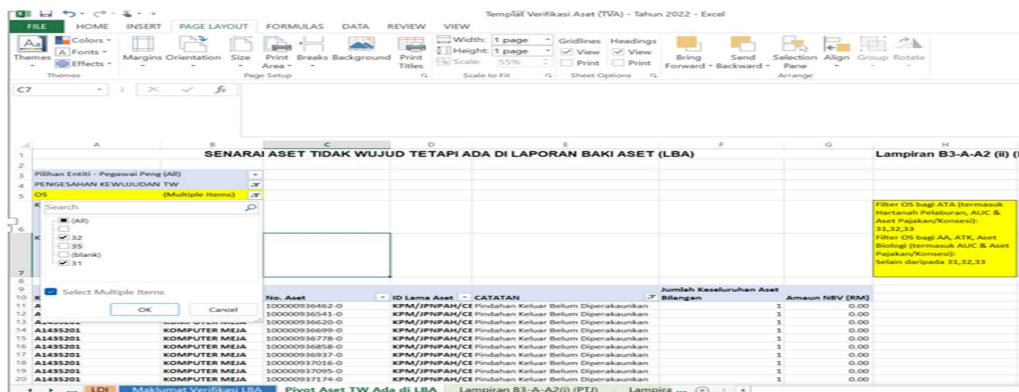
Templat Verifikasi Aset (TVA) - Tahun 2022 - Excel

FILE HOME INSERT PAGE LAYOUT FORMULAS DATA REVIEW VIEW

Themes Colors Fonts Effects Themes
Margins Orientation Size Print Area Breaks Background Print Titles Page Setup
Width: 1 page Height: 1 page Scale: 55% Scale to Fit
Gridlines View Print Headings View Print Sheet Options
Bring Forward Send Backward Selection Pane Align Group Rotate Arrange

C7 fx

A B C D E F G H

1 SENARAI ASET TIDAK WUJUD TETAPI ADA DI LAPORAN BAKI ASET (LBA) Lampiran B3-A-A2 (ii) (

3 Pilihan Entiti - Pegawai Peng (All)
4 PENGESAHAN KEWUJUDAN TW
5 OS (Multiple Items)

Search
(All)
32
35
(blank)
31

Select Multiple Items
OK Cancel

Filter OS bagi ATA (termasuk Hartanah Pelaburan, AUC & Aset Pajakan/Konsesi): 31,32,33
Filter OS bagi AA, ATK, Aset Biologi (termasuk AUC & Aset Pajakan/Konsesi): Selain daripada 31,32,33

| | | No. Aset | ID Lama Aset | CATATAN | Jumlah Keseluruhan Aset Bilangan | Amaun NBV (RM) |
|---|---|---|---|---|---|---|
| A | | 100000936462-0 | KPM/JPNPAH/CE | Pindahan Keluar Belum Diperakaunkan | 1 | 0.00 |
| A | | 100000936541-0 | KPM/JPNPAH/CE | Pindahan Keluar Belum Diperakaunkan | 1 | 0.00 |
| A | | 100000936620-0 | KPM/JPNPAH/CE | Pindahan Keluar Belum Diperakaunkan | 1 | 0.00 |
| A1435201 | KOMPUTER MEJA | 100000936699-0 | KPM/JPNPAH/CE | Pindahan Keluar Belum Diperakaunkan | 1 | 0.00 |
| A1435201 | KOMPUTER MEJA | 100000936778-0 | KPM/JPNPAH/CE | Pindahan Keluar Belum Diperakaunkan | 1 | 0.00 |
| A1435201 | KOMPUTER MEJA | 100000936858-0 | KPM/JPNPAH/CE | Pindahan Keluar Belum Diperakaunkan | 1 | 0.00 |
| A1435201 | KOMPUTER MEJA | 100000936937-0 | KPM/JPNPAH/CE | Pindahan Keluar Belum Diperakaunkan | 1 | 0.00 |
| A1435201 | KOMPUTER MEJA | 100000937016-0 | KPM/JPNPAH/CE | Pindahan Keluar Belum Diperakaunkan | 1 | 0.00 |
| A1435201 | KOMPUTER MEJA | 100000937095-0 | KPM/JPNPAH/CE | Pindahan Keluar Belum Diperakaunkan | 1 | 0.00 |
| A1435201 | KOMPUTER MEJA | 100000937174-0 | KPM/JPNPAH/CE | Pindahan Keluar Belum Diperakaunkan | 1 | 0.00 |

LDI Maklumat Verifikasi LBA Pivot Aset TW Ada di LBA Lampiran B3-A-A2(i) (PTJ) Lampira ...